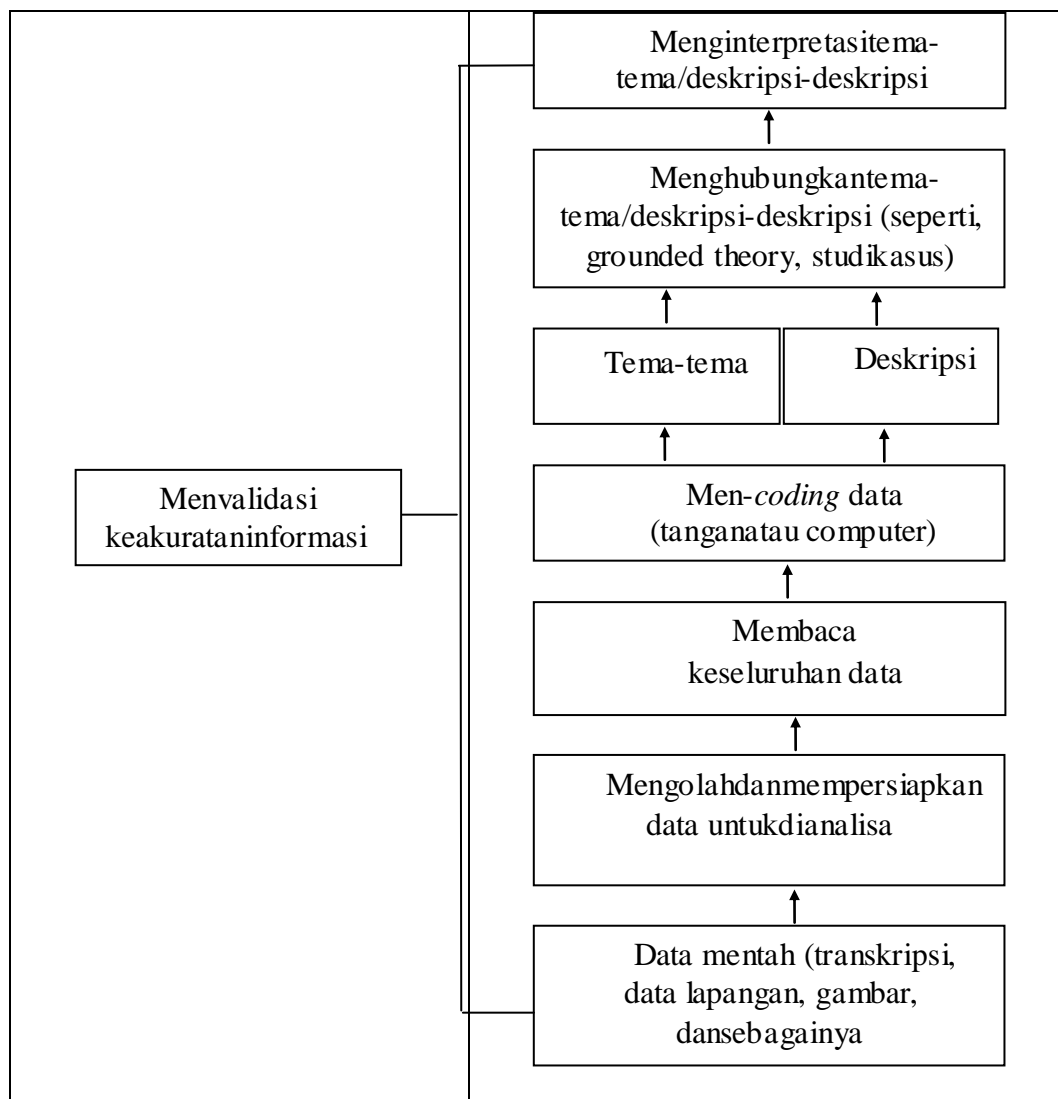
Menginterpretasitema-tema/deskripsi-deskripsi

Menghubungkantema-tema/deskripsi-deskripsi (seperti, grounded theory, studikasus)

Tema-tema

Deskripsi

Men-*coding* data (tanganatau computer)

Membaca keseluruhan data

Mengolahdanmempersiapkan data untukdianalisa

Data mentah (transkripsi, data lapangan, gambar, dansebagainya

Menvalidasi keakurataninformasi